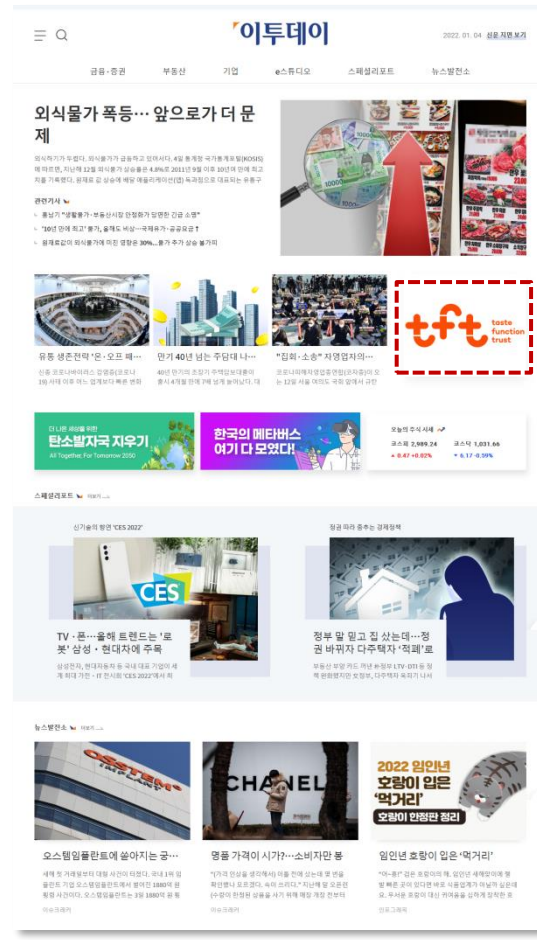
이투데이

2022. 01. 04 신문 지면 보기

금융·증권 부동산 기업 e스튜디오 스페셜리포트 뉴스발전소

외식물가 폭등… 앞으로가 더 문제

외식하기가 두렵다. 외식물가가 급등하고 있어서다. 4일 통계청 국가통계포털(KOSIS)에 따르면, 지난해 12월 외식물가 상승률은 4.8%로 2011년 9월 이후 10년여 만에 최고치를 기록했다. 원재료 값 상승에 배달 애플리케이션(앱) 독과점으로 대표되는 유통구

관련기사

홍남기 "생활물가·부동산시장 안정화가 당면한 긴급 소명"

'10년 만에 최고' 물가, 올해도 비상…국제유가·공공요금↑

원재료값의 외식물가에 미친 영향은 30%…물가 추가 상승 불가피

유통 생존전략 '온·오프 때…

신종 코로나바이러스 감염증(코로나19) 사태 이후 어느 업계보다 빠른 변화

만기 40년 넘는 주담대 나…

40년 만기의 초장기 주택담보대출이 출시 4개월 만에 7배 넘게 늘어났다. 대

"집회·소송" 자영업자의…

코로나19피해자영업총연합(코자총)이 오는 12일 서울 여의도 국회 앞에서 규탄

tft taste function trust

더 나은 내일을 위한
탄소발자국 지우기
All Together, For Tomorrow 2050

한국의 메타버스 여기 다 모였다!

오늘의 주식 시세
코스피 2,989.24 ▲ 0.47 +0.02%
코스닥 1,031.66 ▼ 6.17 -0.59%

스페셜리포트 더보기

신기술의 향연 'CES 2022'

CES

TV·폰…올해 트렌드는 '로봇' 삼성·현대차에 주목

삼성전자, 현대자동차 등 국내 대표 기업이 세계 최대 가전·IT 전시회 'CES 2022'에서 최

정권 따라 춤추는 경제정책

정부 말 믿고 집 샀는데…정 권 바뀌자 다주택자 '적폐'로

부동산 부양 카드 격인 LTV·DTI 등 정책 완화했지만 정부는 다주택자 옥죄기 나서

뉴스발전소 더보기

오스템임플란트에 쏟아지는 궁…

새해 첫 거래일부터 대형 사건이 터졌다. 국내 1위 임플란트 기업 오스템임플란트에서 횡령한 1880억 원 횡령 사건이다. 오스템임플란트는 3일 1880억 원 횡

이슈크래커

명품 가격이 시가?…소비자만 봉

"(가격 인상을 생각해서) 미리 한 번에 샀는데 몇 번을 재인했다 표준 또 다른 …" 지난해 말 프로모(수장이 한정된 상품을 사기 위해 매장 개장 전부터

이슈크래커

2022 임인년
호랑이 입은 '먹거리'
호랑이 한정판 정리

임인년 호랑이 입은 '먹거리'

"어~흥!" 검은 호랑이의 해, 임인년 새해맞이에 맞춰 빠르고 유통 업계가 호랑이 정정 마케팅 실패에 우. 유통 호랑이 대신 캐릭터를 입혀 제 작한 한

이슈크래커